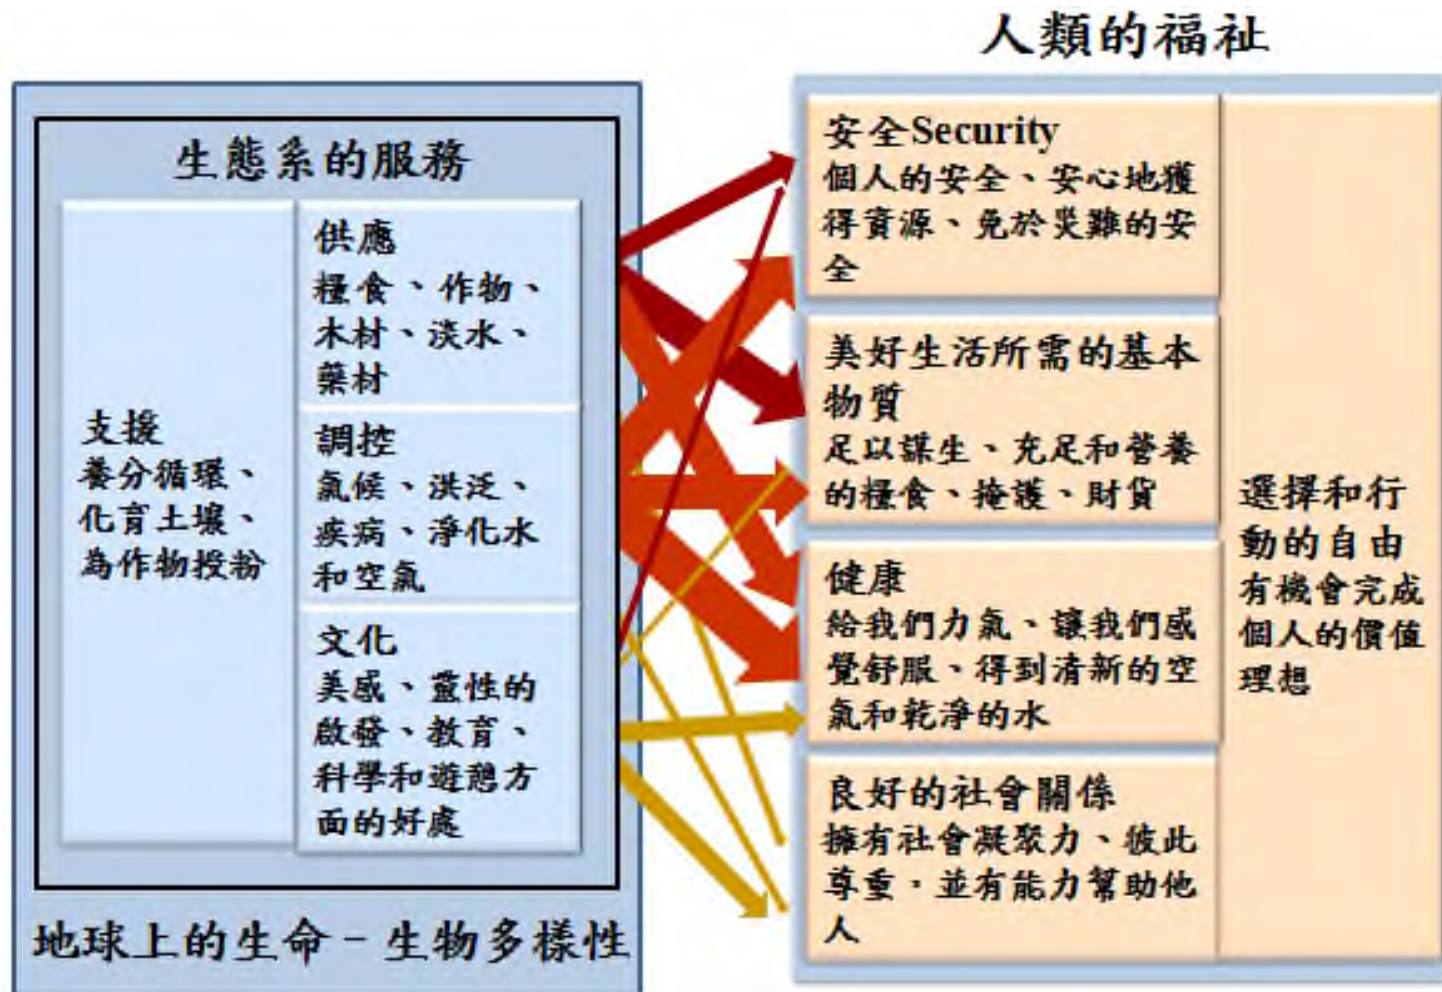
人類的福祉

生態系的服務

支援
養分循環、化育土壤、為作物授粉

供應
糧食、作物、木材、淡水、藥材

調控
氣候、洪泛、疾病、淨化水和空氣

文化
美感、靈性的啟發、教育、科學和遊憩方面的好處

地球上的生命－生物多樣性

安全Security
個人的安全、安心地獲得資源、免於災難的安全

美好生活所需的基本物質
足以謀生、充足和營養的糧食、掩護、財貨

健康
給我們力氣、讓我們感覺舒服、得到清新的空氣和乾淨的水

良好的社會關係
擁有社會凝聚力、彼此尊重，並有能力幫助他人

選擇和行動的自由
有機會完成個人的價值理想